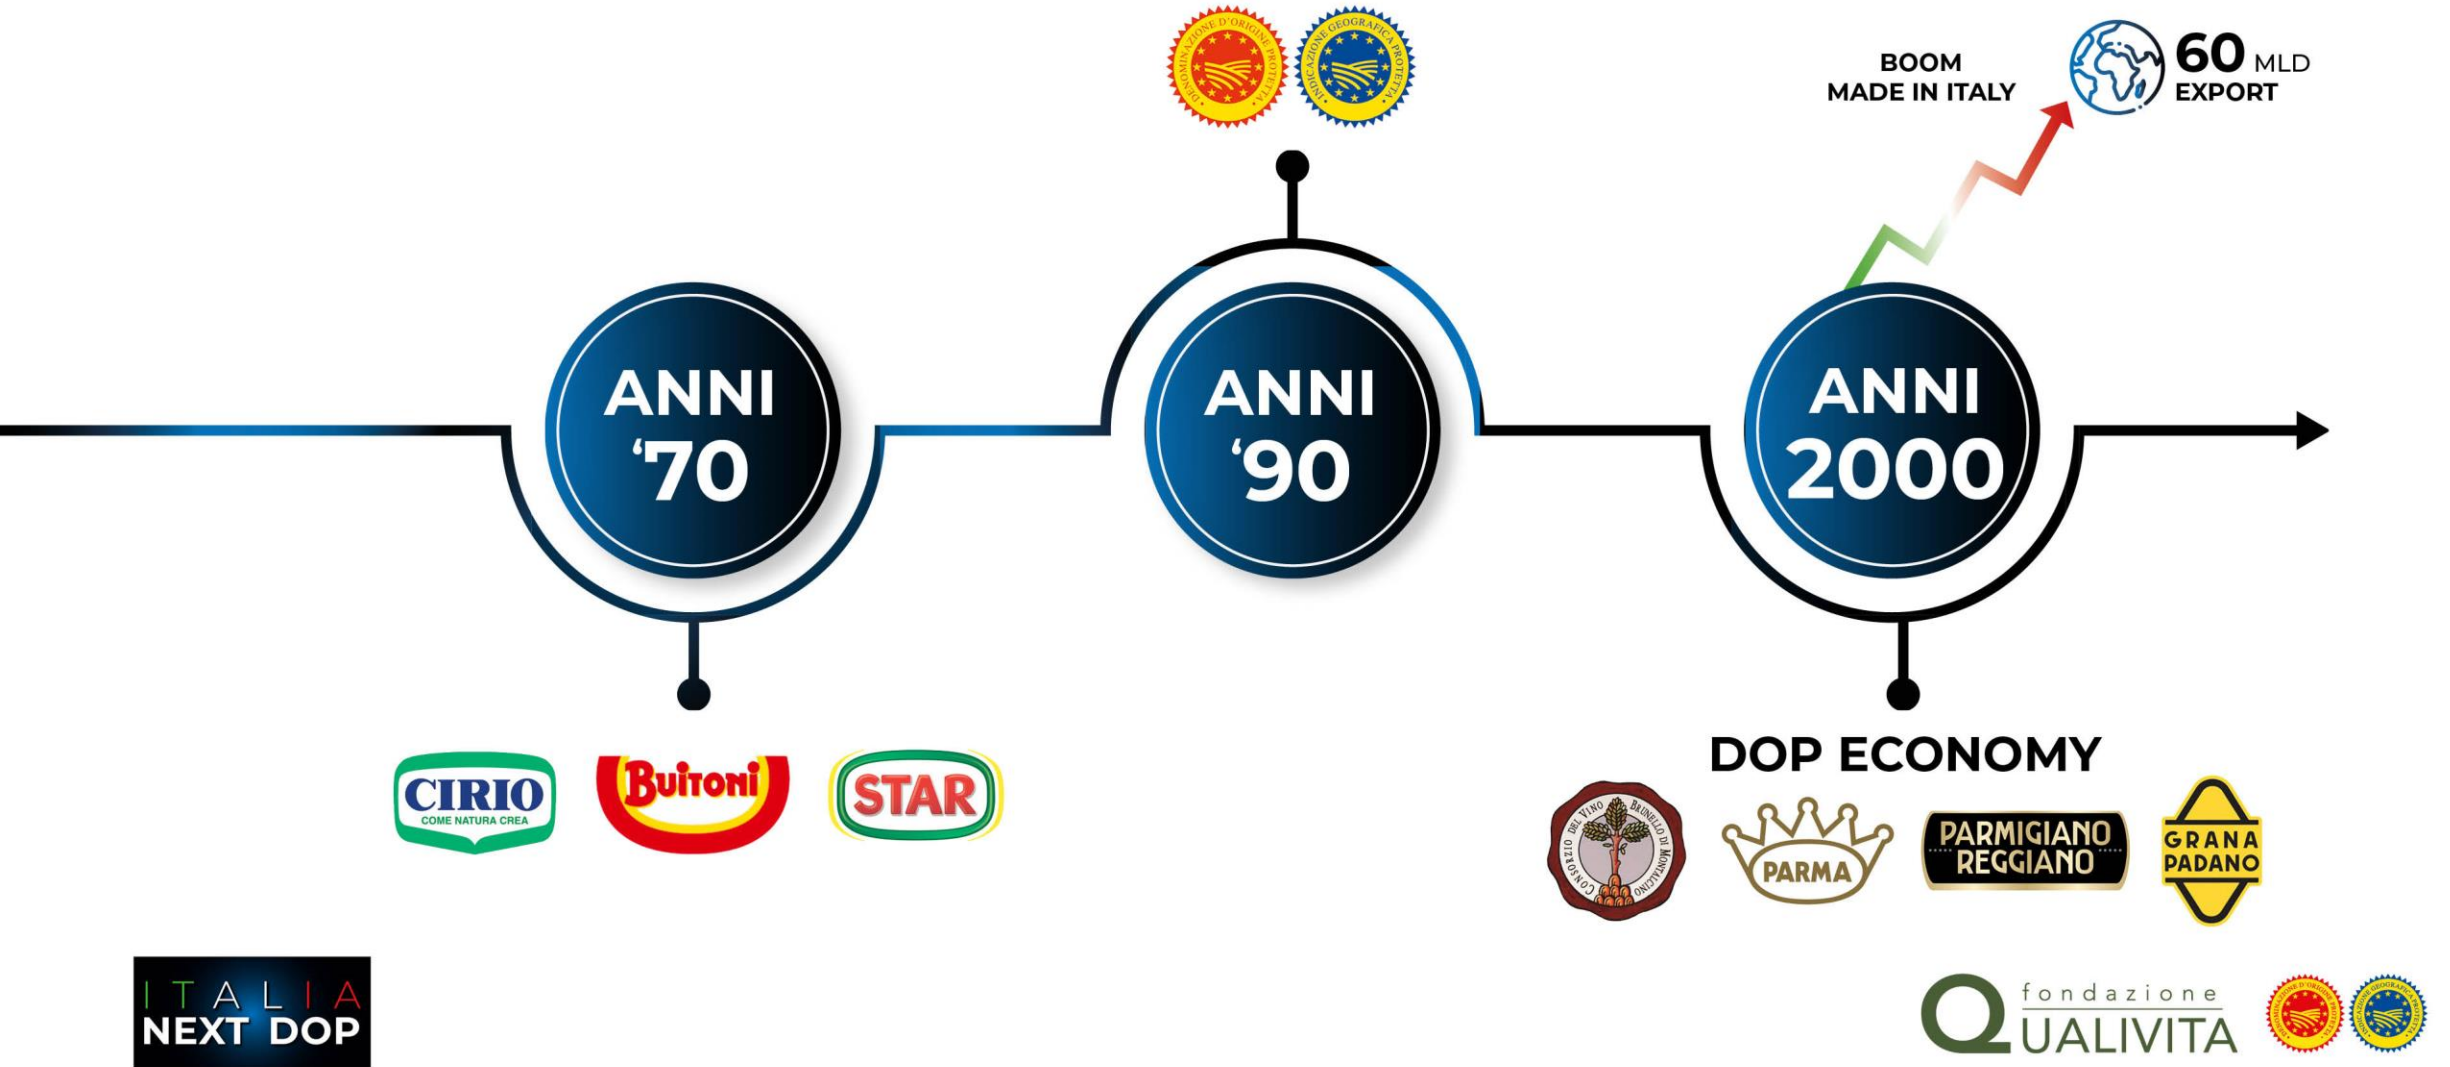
DENOMINAZIONE D'ORIGINE PROTETTA
INDICAZIONE GEOGRAFICA PROTETTA

BOOM
MADE IN ITALY

60 MLD
EXPORT

ANNI
'70

ANNI
'90

ANNI
2000

CIRIO
COME NATURA CREA

Buitoni

STAR

DOP ECONOMY

CONSORZIO DEL VINO BRUNELLO DI MONTALCINO

PARMA

PARMIGIANO REGGIANO

GRANA PADANO

ITALIA
NEXT DOP

fondazione
QUALIVITA

DENOMINAZIONE D'ORIGINE PROTETTA
INDICAZIONE GEOGRAFICA PROTETTA